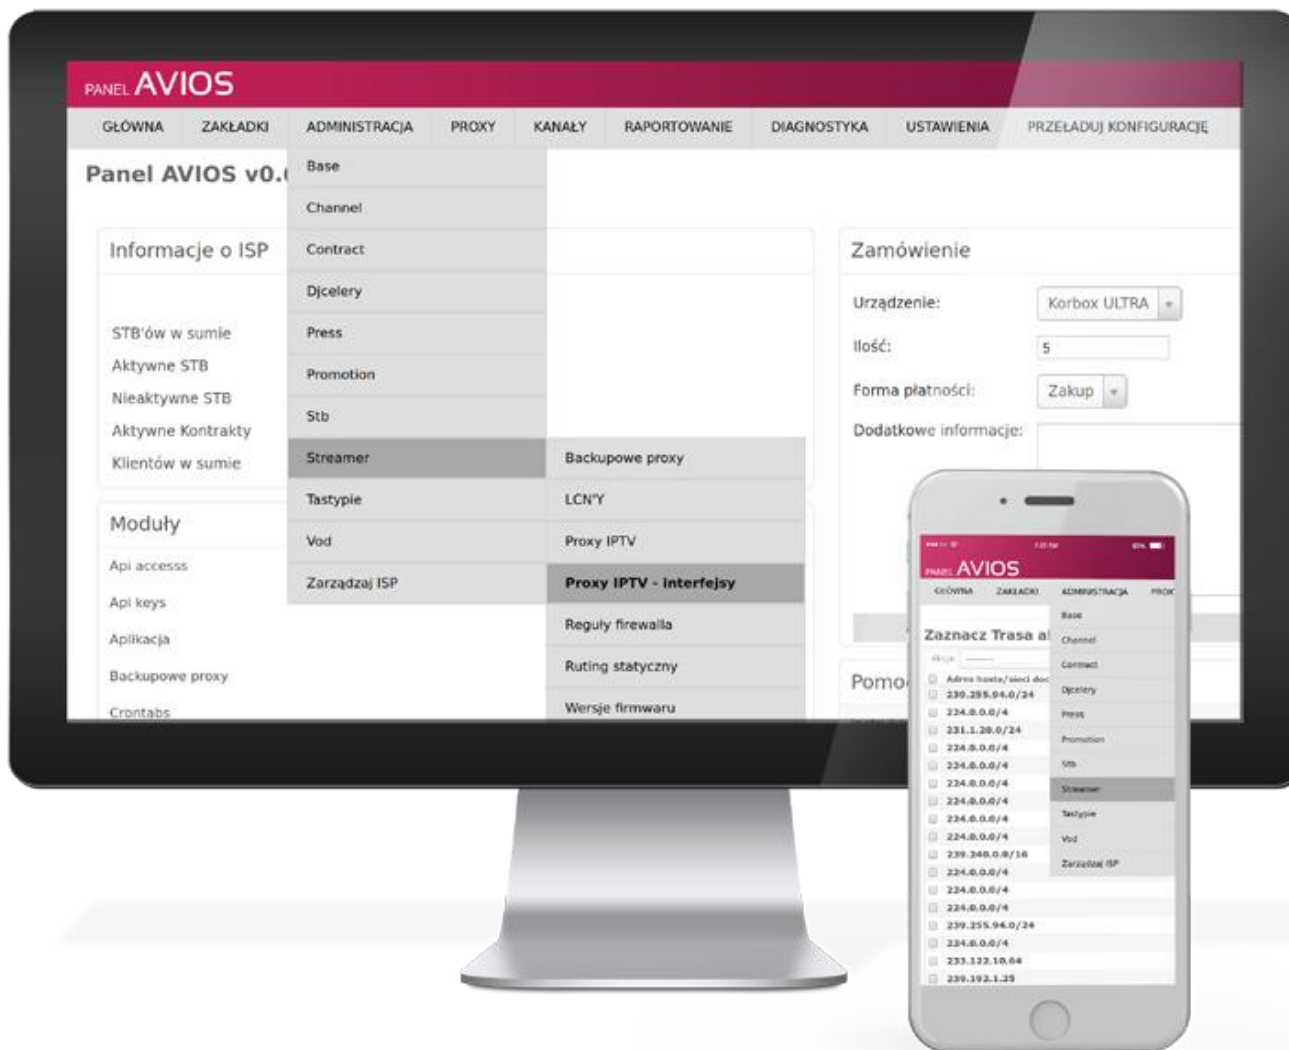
PANEL AVIOS

GŁÓWNA ZAKŁADKI ADMINISTRACJA PROXY KANAŁY RAPORTOWANIE DIAGNOSTYKA USTAWIENIA PRZEŁADUJ KONFIGURACJĘ

Panel AVIOS v0.

Base
Channel
Contract
Djcelery
Press
Promotion
Stb
Streamer
Tastypie
Vod
Zarządzaj ISP

Backupowe proxy
LCN'Y
Proxy IPTV
Proxy IPTV - interfejsy
Reguły firewalla
Ruting statyczny
Wersje firmwaru

Informacje o ISP

STB'ów w sumie
Aktywne STB
Nieaktywne STB
Aktywne Kontrakty
Klientów w sumie

Moduły

Api accesss
Api keys
Aplikacja
Backupowe proxy
Crontabs

Zamówienie

Urządzenie: Korbox ULTRA
Ilość: 5
Forma płatności: Zakup
Dodatkowe informacje:

Pomo

PANEL AVIOS

GŁÓWNA ZAKŁADKI ADMINISTRACJA PROX

Zaznacz Trasa a

Akcja:

Adres hosta/sieci doc
239.255.94.0/24
224.0.0.0/4
231.1.20.0/24
224.0.0.0/4
224.0.0.0/4
224.0.0.0/4
224.0.0.0/4
224.0.0.0/4
224.0.0.0/4
239.240.0.0/16
224.0.0.0/4
224.0.0.0/4
224.0.0.0/4
239.255.94.0/24
224.0.0.0/4
233.122.10.64
239.192.1.25

Base
Channel
Contract
Djcelery
Press
Promotion
Stb
Streamer
Tastypie
Vod
Zarządzaj ISP